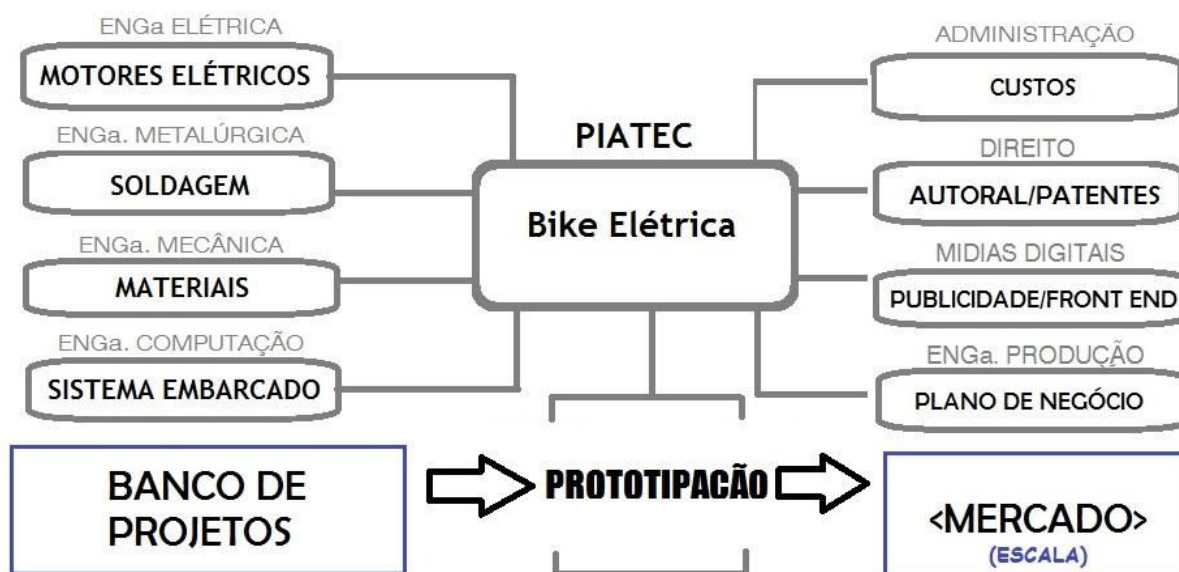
ENGa ELÉTRICA
MOTORES ELÉTRICOS

ENGa. METALÚRGICA
SOLDAGEM

ENGa. MECÂNICA
MATERIAIS

ENGa. COMPUTAÇÃO
SISTEMA EMBARCADO

PIATEC
Bike Elétrica

ADMINISTRAÇÃO
CUSTOS

DIREITO
AUTORAL/PATENTES

MIDIAS DIGITAIS
PUBLICIDADE/FRONT END

ENGa. PRODUÇÃO
PLANO DE NEGÓCIO

BANCO DE PROJETOS

PROTOTIPACÃO

<MERCADO>
(ESCALA)